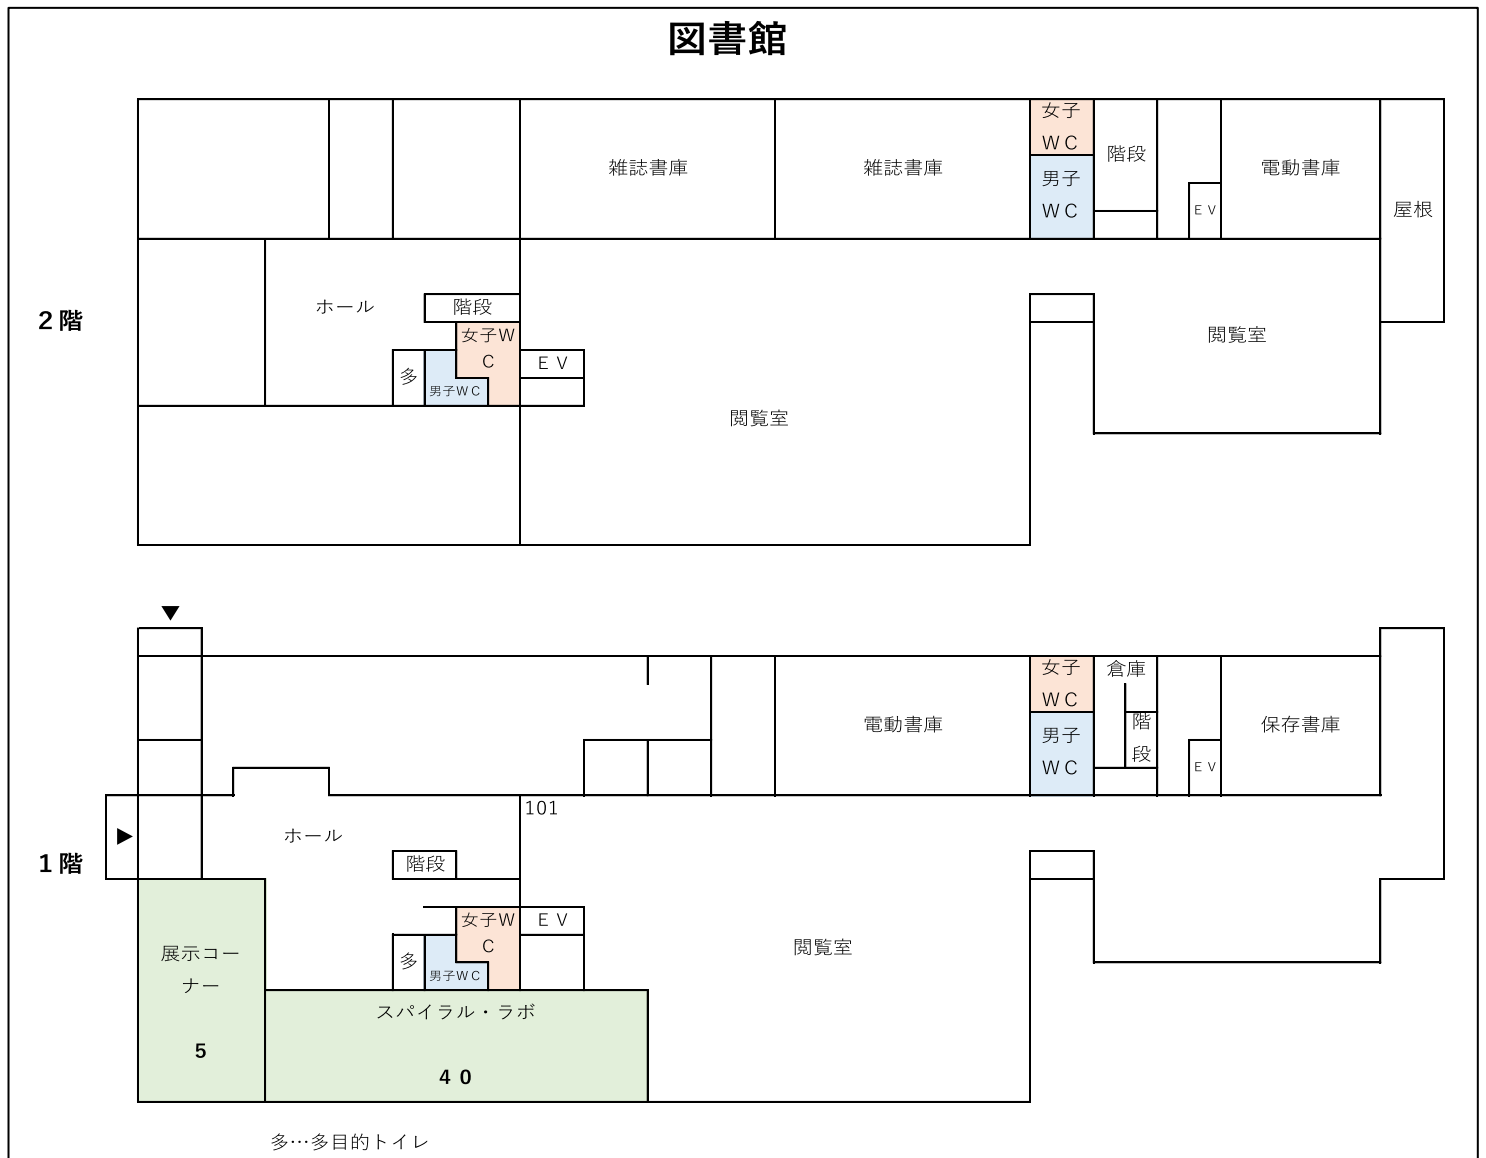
図書館

2階

雑誌書庫

雑誌書庫

女子WC

男子WC

階段

EV

電動書庫

屋根

ホール

階段

女子WC

多

男子WC

EV

閲覧室

閲覧室

1階

女子WC

倉庫

電動書庫

男子WC

階段

EV

保存書庫

101

ホール

階段

女子WC

EV

多

男子WC

閲覧室

展示コーナー

5

スパイラル・ラボ

40

多…多目的トイレ